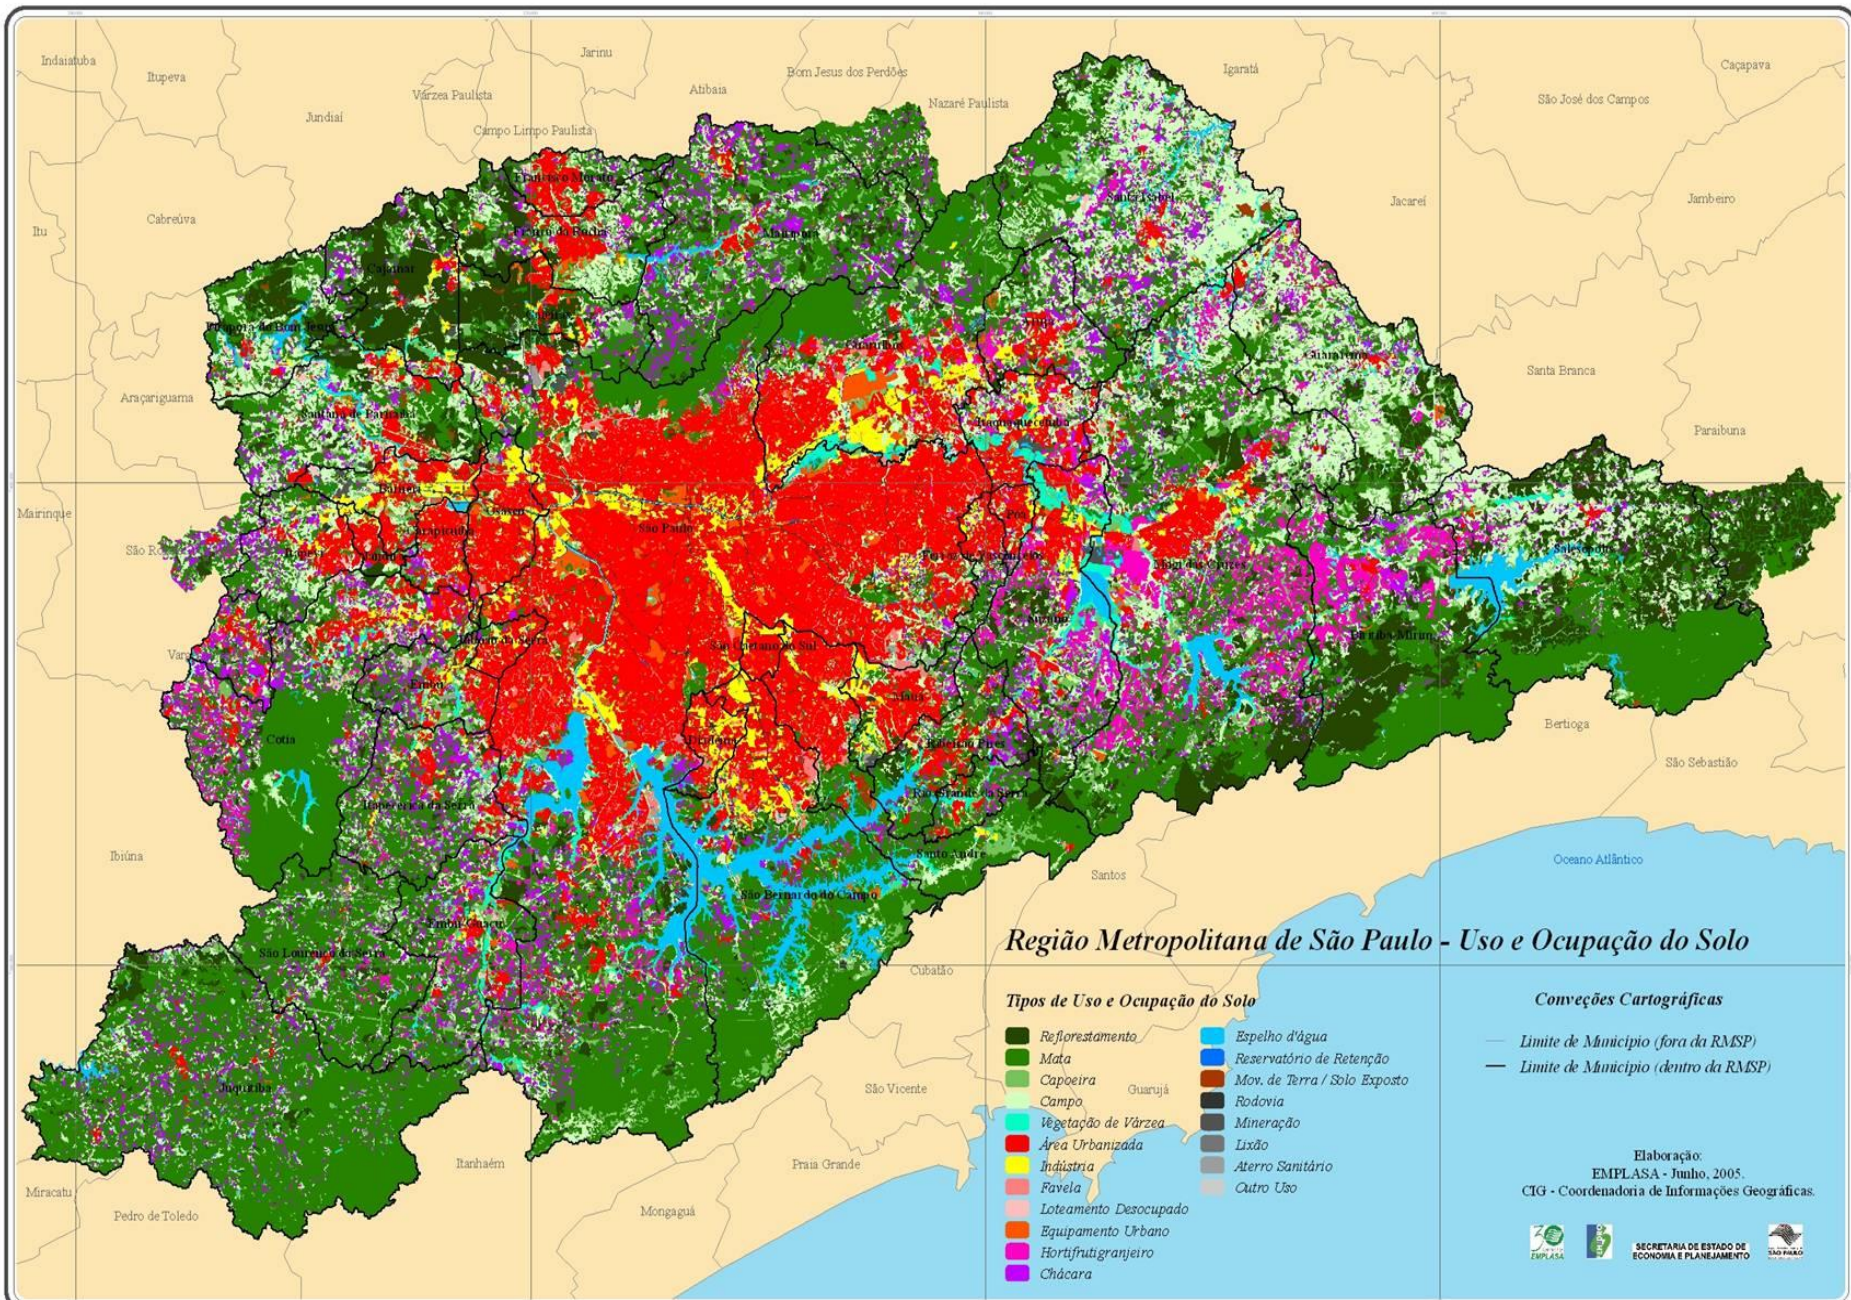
Indaiatuba
Itupeva
Jundiaí
Várzea Paulista
Jarinu
Campo Limpo Paulista
Atibaia
Bom Jesus dos Perdões
Nazaré Paulista
Igaratá
São José dos Campos
Caçapava
Itu
Cabreúva
Francisco Morato
Franco da Rocha
Mairiporã
Santa Isabel
Jacareí
Jambeiro
Cajamar
Pirapora do Bom Jesus
Araçariguama
Santana de Parnaíba
Caieiras
Guarulhos
Arujá
Itaquaquecetuba
Guararema
Santa Branca
Paraibuna
Mairinque
São Roque
Barueri
Osasco
Carapicuíba
Jandira
Itapevi
São Paulo
Poá
Ferraz de Vasconcelos
Mogi das Cruzes
Suzano
Salesópolis
Biritiba-Mirim
Vargem Grande Paulista
Taboão da Serra
São Caetano do Sul
Embu
Mauá
Cotia
Diadema
Ribeirão Pires
Rio Grande da Serra
Itapecerica da Serra
Santo André
Bertioga
São Sebastião
Ibiúna
Santos
Oceano Atlântico
São Bernardo do Campo
Embu-Guaçu
São Lourenço da Serra
Cubatão
Juquitiba
São Vicente
Guarujá
Itanhaém
Praia Grande
Miracatu
Pedro de Toledo
Mongaguá

Região Metropolitana de São Paulo - Uso e Ocupação do Solo

Tipos de Uso e Ocupação do Solo
Reflorestamento
Mata
Capoeira
Campo
Vegetação de Várzea
Área Urbanizada
Indústria
Favela
Loteamento Desocupado
Equipamento Urbano
Hortifrutigranjeiro
Chácara
Espelho d'água
Reservatório de Retenção
Mov. de Terra / Solo Exposto
Rodovia
Mineração
Lixão
Aterro Sanitário
Outro Uso

Conveções Cartográficas
Limite de Município (fora da RMSP)
Limite de Município (dentro da RMSP)

Elaboração:
EMPLASA - Junho, 2005.
CIG - Coordenadoria de Informações Geográficas.

30 EMPLASA
SECRETARIA DE ESTADO DE ECONOMIA E PLANEJAMENTO
SÃO PAULO